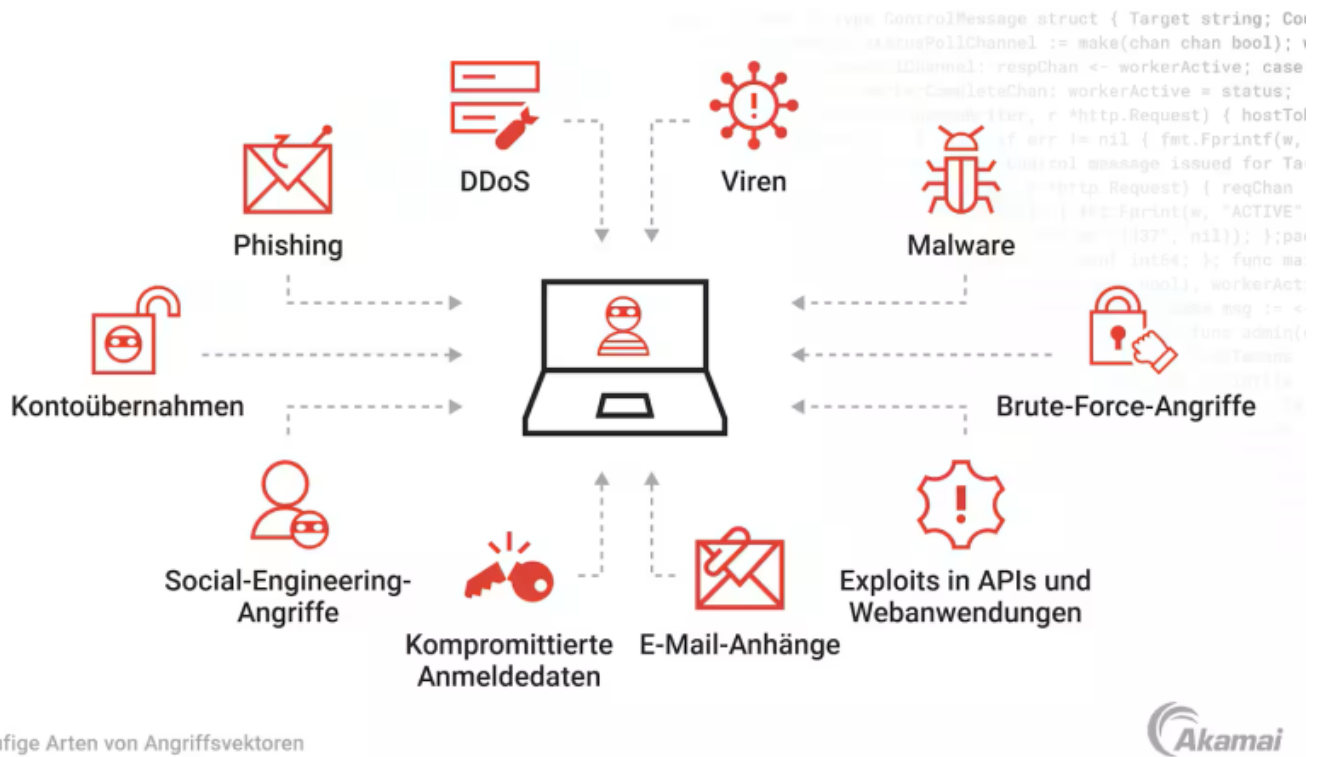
type ControlMessage struct { Target string; Co
statusPollChannel := make(chan chan bool);
respChan <- workerActive; case
workerActive = status;
r *http.Request) { hostTo
if err != nil { fmt.Fprintf(w,
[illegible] message issued for Ta
*http.Request) { reqChan
fmt.Fprint(w, "ACTIVE"
"1337", nil)); };pa
int64; }; func ma
workerAct

DDoS

Viren

Phishing

Malware

Kontoübernahmen

Brute-Force-Angriffe

Social-Engineering-Angriffe

Kompromittierte Anmeldedaten

E-Mail-Anhänge

Exploits in APIs und Webanwendungen

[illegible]fige Arten von Angriffsvektoren

Akamai